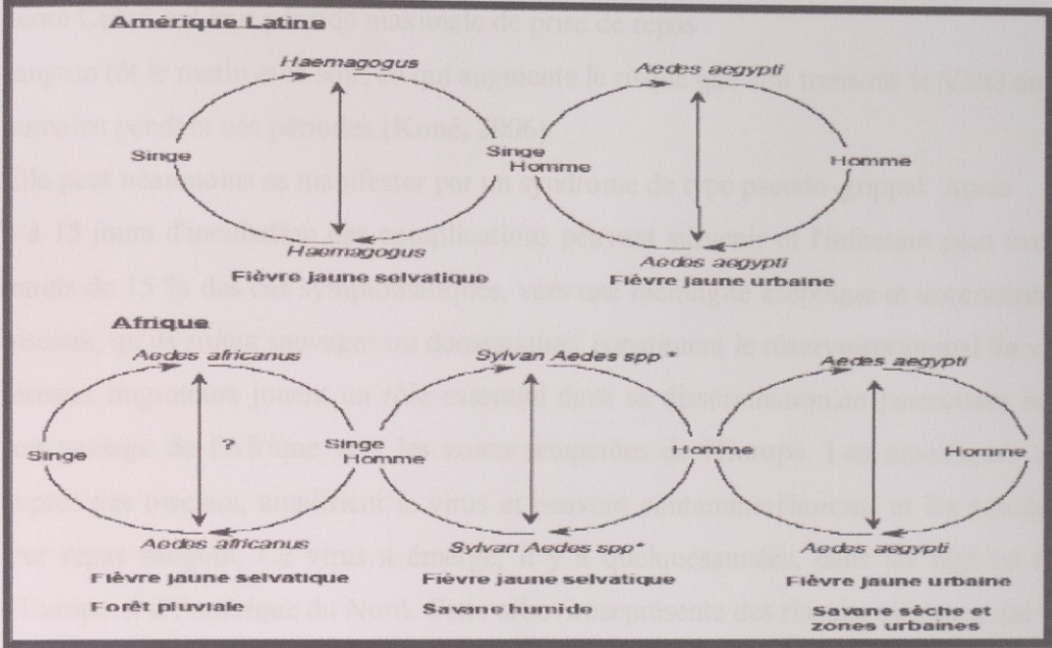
Amérique Latine

Haemagogus

Singe

Haemagogus

Fièvre jaune selvatique

Aedes aegypti

Singe
Homme

Homme

Aedes aegypti

Fièvre jaune urbaine

Afrique

Aedes africanus

?

Singe

Aedes africanus

Fièvre jaune selvatique

Forêt pluviale

Sylvan Aedes spp *

Singe
Homme

Homme

Sylvan Aedes spp*

Fièvre jaune selvatique

Savane humide

Aedes aegypti

Homme

Aedes aegypti

Fièvre jaune urbaine

Savane sèche et zones urbaines